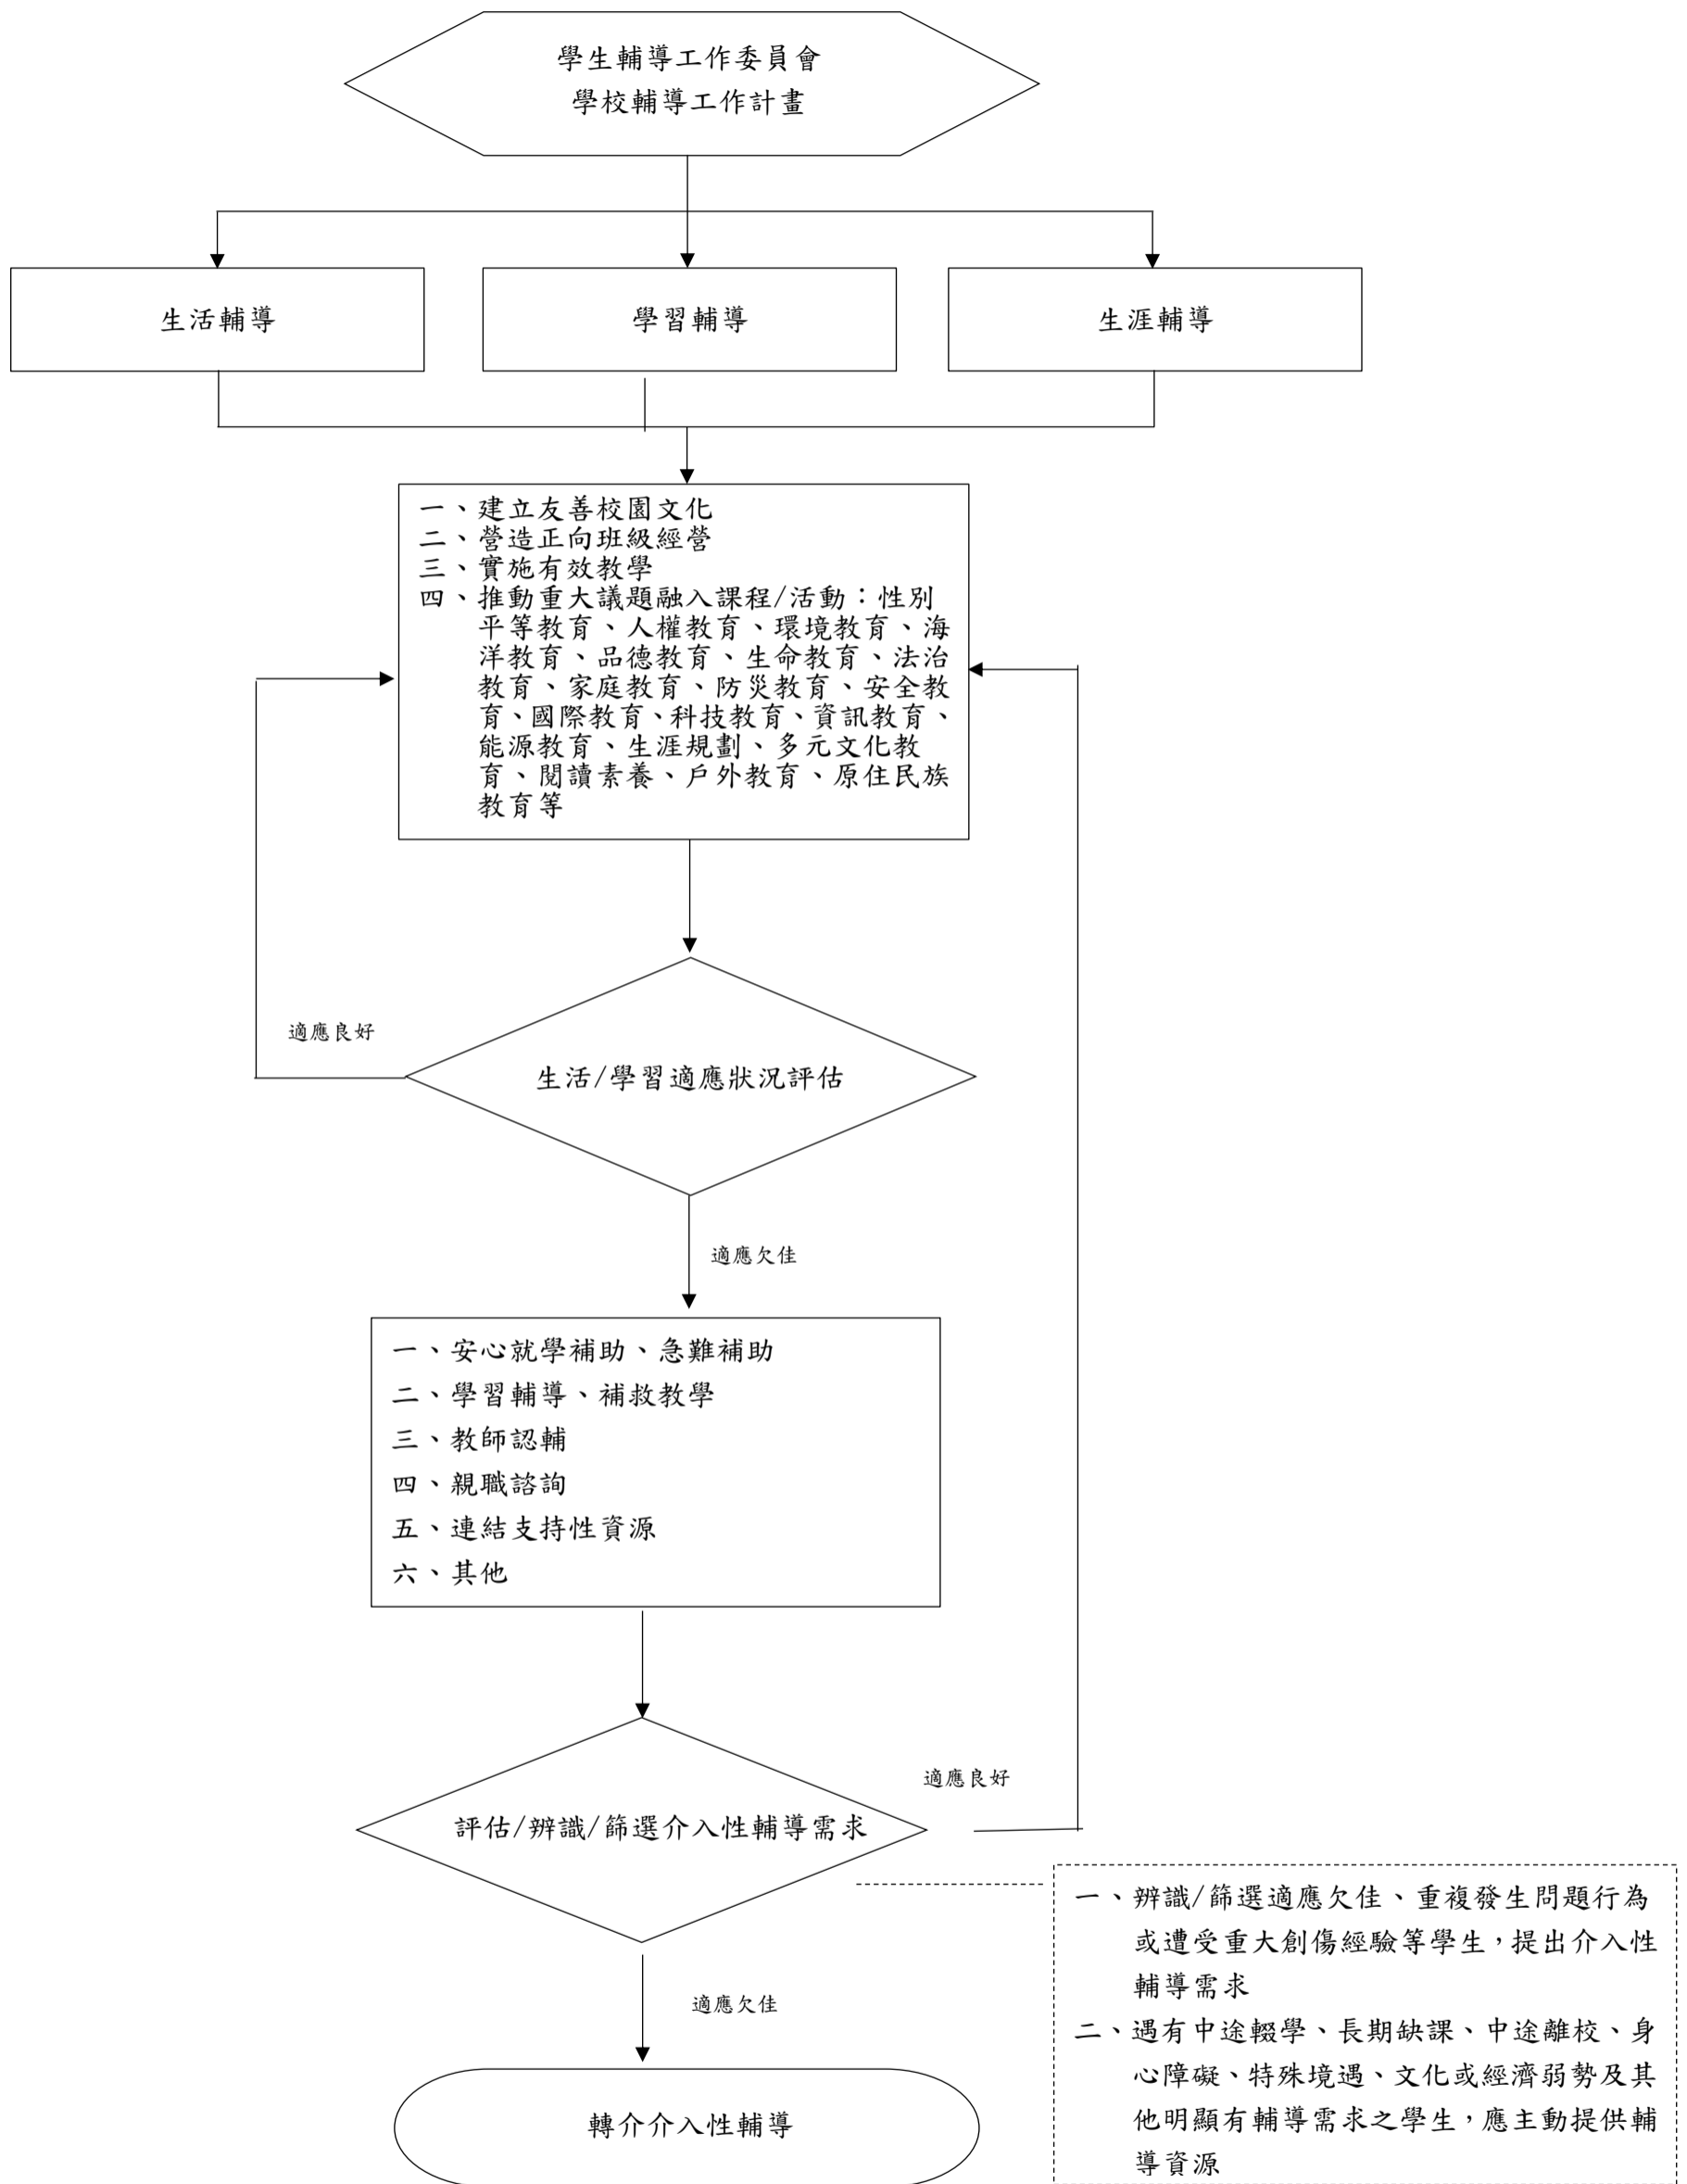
學生輔導工作委員會
學校輔導工作計畫

生活輔導

學習輔導

生涯輔導

一、建立友善校園文化
二、營造正向班級經營
三、實施有效教學
四、推動重大議題融入課程/活動：性別平等教育、人權教育、環境教育、海洋教育、品德教育、生命教育、法治教育、家庭教育、防災教育、安全教育、國際教育、科技教育、資訊教育、能源教育、生涯規劃、多元文化教育、閱讀素養、戶外教育、原住民族教育等

適應良好

生活/學習適應狀況評估

適應欠佳

一、安心就學補助、急難補助
二、學習輔導、補救教學
三、教師認輔
四、親職諮詢
五、連結支持性資源
六、其他

適應良好

評估/辨識/篩選介入性輔導需求

一、辨識/篩選適應欠佳、重複發生問題行為或遭受重大創傷經驗等學生，提出介入性輔導需求
二、遇有中途輟學、長期缺課、中途離校、身心障礙、特殊境遇、文化或經濟弱勢及其他明顯有輔導需求之學生，應主動提供輔導資源

適應欠佳

轉介介入性輔導